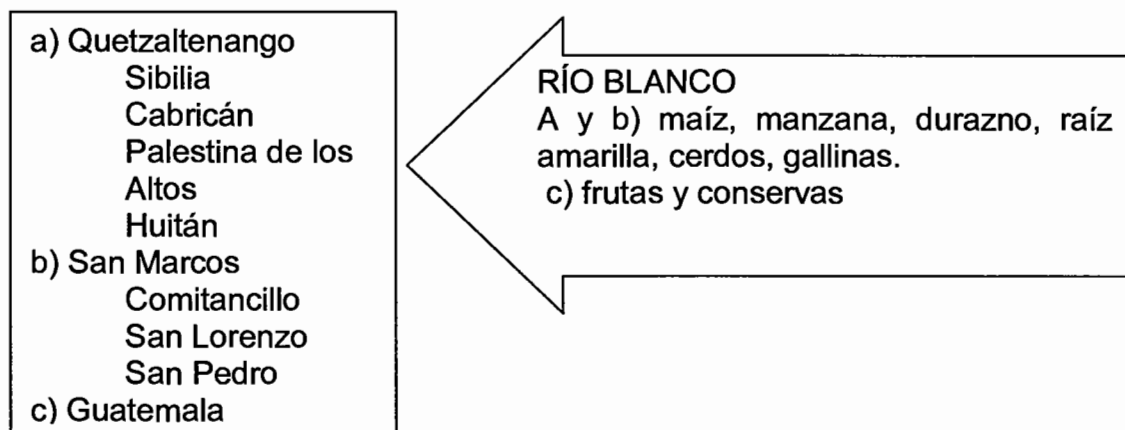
a) Quetzaltenango
Sibilia
Cabricán
Palestina de los Altos
Huitán
b) San Marcos
Comitancillo
San Lorenzo
San Pedro
c) Guatemala

RÍO BLANCO
A y b) maíz, manzana, durazno, raíz amarilla, cerdos, gallinas.
c) frutas y conservas